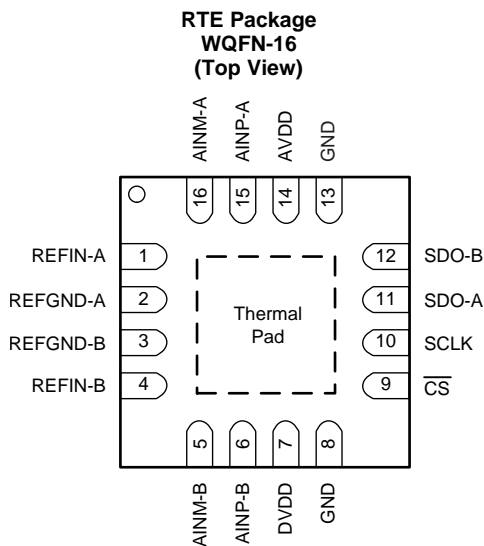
RTE Package
WQFN-16
(Top View)

AINM-A
AINP-A
AVDD
GND

16
15
14
13

REFIN-A 1
REFGND-A 2
REFGND-B 3
REFIN-B 4

Thermal Pad

12 SDO-B
11 SDO-A
10 SCLK
9 $\overline{CS}$

5
6
7
8

AINM-B
AINP-B
DVDD
GND